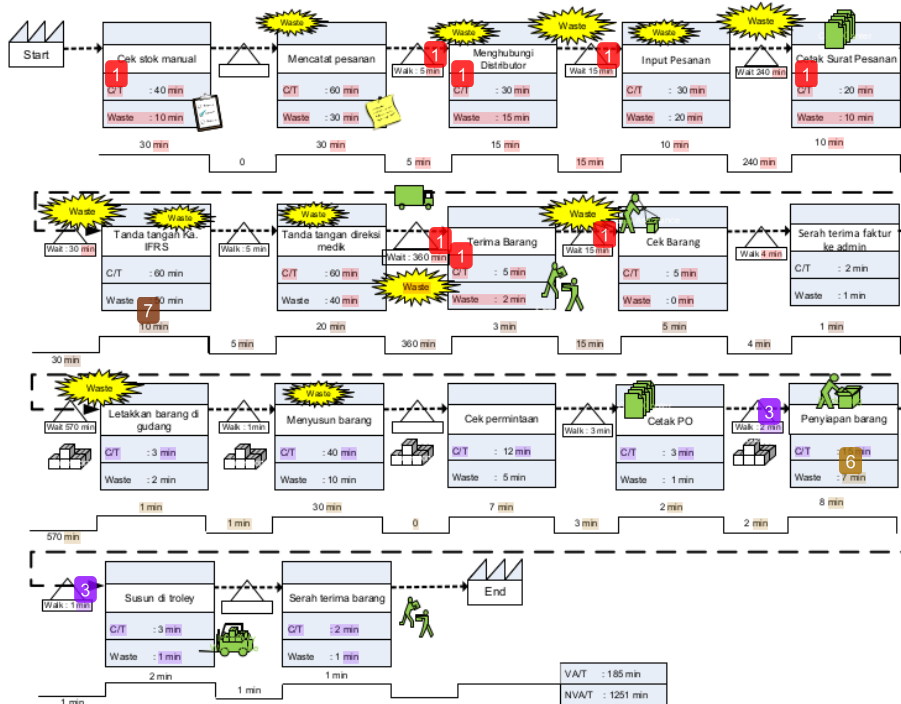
Start

Waste
Cek stok manual
1
C/T : 40 min
Waste : 10 min
30 min

0

Waste
Mencatat pesanan
C/T : 60 min
Waste : 30 min
30 min

Waste
Walk : 5 min
1
Menghubungi Distributor
1
C/T : 30 min
Waste : 15 min
5 min
15 min

Waste
Wait 15 min
1
Waste
Input Pesanan
C/T : 30 min
Waste : 20 min
15 min
10 min

Waste
Wait 240 min
1
Cetak Surat Pesanan
C/T : 20 min
Waste : 10 min
240 min
10 min

Waste
Wait : 30 min
Waste
Tanda tangan Ka. IFRS
C/T : 60 min
Waste : 0 min
7
10 min
30 min

Walk : 5 min
Waste
Tanda tangan direksi medik
C/T : 60 min
Waste : 40 min
5 min
20 min

Wait : 360 min
1
1
Waste
Terima Barang
C/T : 5 min
Waste : 2 min
360 min
3 min

Waste
Wait 15 min
1
Cek Barang
C/T : 5 min
Waste : 0 min
15 min
5 min

Walk 4 min
Serah terima faktur ke admin
C/T : 2 min
Waste : 1 min
4 min
1 min

Waste
Wait 570 min
Letakkan barang di gudang
C/T : 3 min
Waste : 2 min
570 min
1 min

Walk : 1 min
Waste
Menyusun barang
C/T : 40 min
Waste : 10 min
1 min
30 min

0
Cek permintaan
C/T : 12 min
Waste : 5 min
7 min

Walk : 3 min
Cetak PO
C/T : 3 min
Waste : 1 min
3 min
2 min

3
Walk : 2 min
Penyiapan barang
C/T : 3 min
6
Waste : 7 min
2 min
8 min

Walk : 1 min
3
Susun di troley
C/T : 3 min
Waste : 1 min
1 min
2 min

Serah terima barang
C/T : 2 min
Waste : 1 min
1 min
1 min

End

VA/T : 185 min
NVA/T : 1251 min